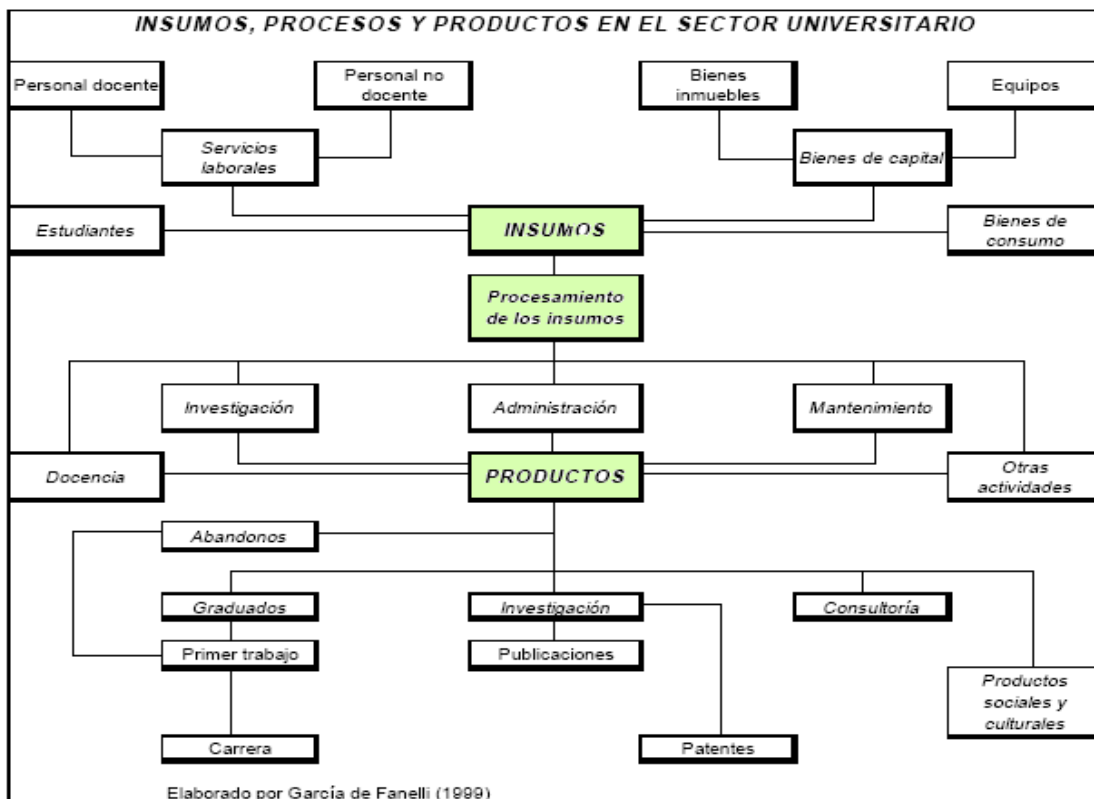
INSUMOS, PROCESOS Y PRODUCTOS EN EL SECTOR UNIVERSITARIO

Personal docente

Personal no docente

Bienes inmuebles

Equipos

Servicios laborales

Bienes de capital

Estudiantes

INSUMOS

Bienes de consumo

Procesamiento de los insumos

Investigación

Administración

Mantenimiento

Docencia

PRODUCTOS

Otras actividades

Abandonos

Graduados

Investigación

Consultoría

Primer trabajo

Publicaciones

Productos sociales y culturales

Carrera

Patentes

Elaborado por García de Fanelli (1999)